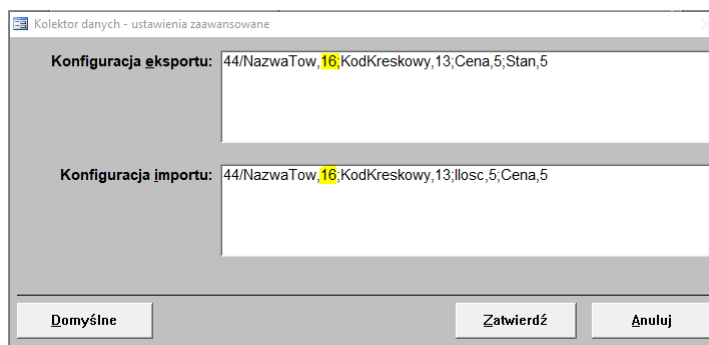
Kolektor danych - ustawienia zaawansowane

Konfiguracja eksportu: 44/NazwaTow,16;KodKreskowy,13;Cena,5;Stan,5

Konfiguracja importu: 44/NazwaTow,16;KodKreskowy,13;Ilosc,5;Cena,5

Domyślne

Zatwierdź

Anuluj